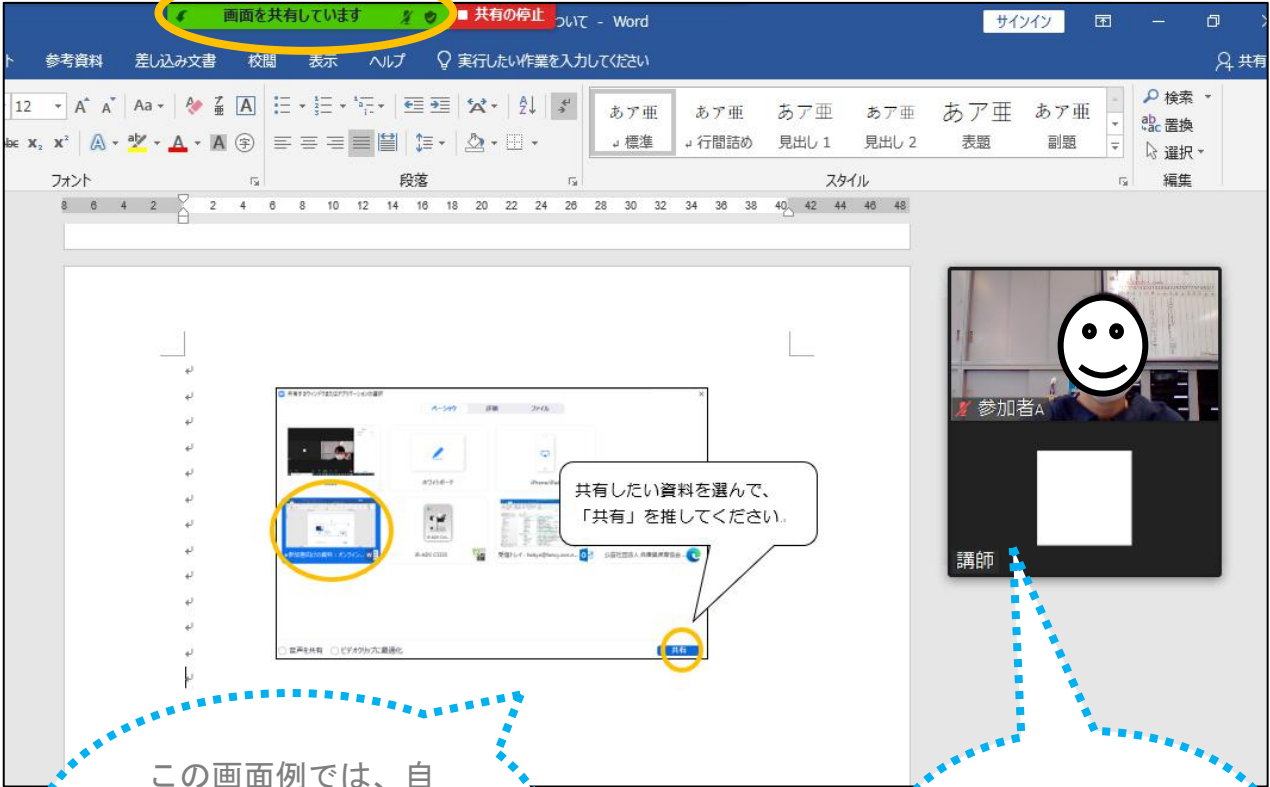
画面を共有しています

■ 共有の停止

ついて - Word

サインイン

共有

ト 参考資料 差し込み文書 校閲 表示 ヘルプ 実行したい作業を入力してください

12 A A Aa A

x₂ x² A A A 字

フォント

段落

あア亜 ↵標準

あア亜 ↵行間詰め

あア亜 見出し 1

あア亜 見出し 2

あア亜 表題

あア亜 副題

スタイル

検索 置換 選択

編集

8 6 4 2 2 4 6 8 10 12 14 16 18 20 22 24 26 28 30 32 34 36 38 40 42 44 46 48

ベーシック 詳細 ファイル

ホワイトボード

共有

共有したい資料を選んで、「共有」を推してください。

参加者A

講師

この画面例では、自